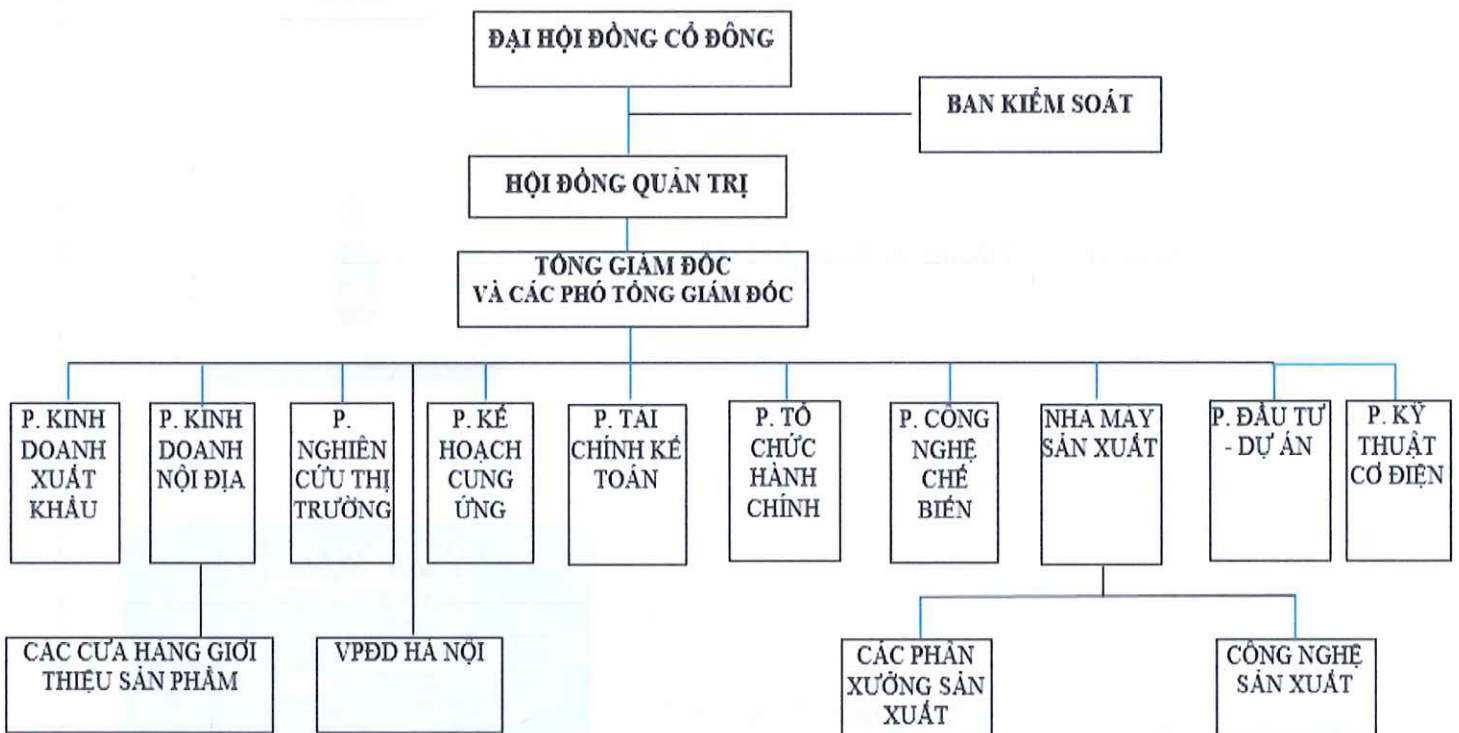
ĐẠI HỘI ĐỒNG CỔ ĐÔNG

BAN KIỂM SOÁT

HỘI ĐỒNG QUẢN TRỊ

TỔNG GIÁM ĐỐC
VÀ CÁC PHÓ TỔNG GIÁM ĐỐC

P. KINH DOANH XUẤT KHẨU

P. KINH DOANH NỘI ĐỊA

P. NGHIÊN CỨU THỊ TRƯỜNG

P. KẾ HOẠCH CUNG ỨNG

P. TÀI CHÍNH KẾ TOÁN

P. TỔ CHỨC HÀNH CHÍNH

P. CÔNG NGHỆ CHẾ BIẾN

NHÀ MÁY SẢN XUẤT

P. ĐẦU TƯ - DỰ ÁN

P. KỸ THUẬT CƠ ĐIỆN

CÁC CỬA HÀNG GIỚI THIỆU SẢN PHẨM

VPĐD HÀ NỘI

CÁC PHÂN XƯỞNG SẢN XUẤT

CÔNG NGHỆ SẢN XUẤT